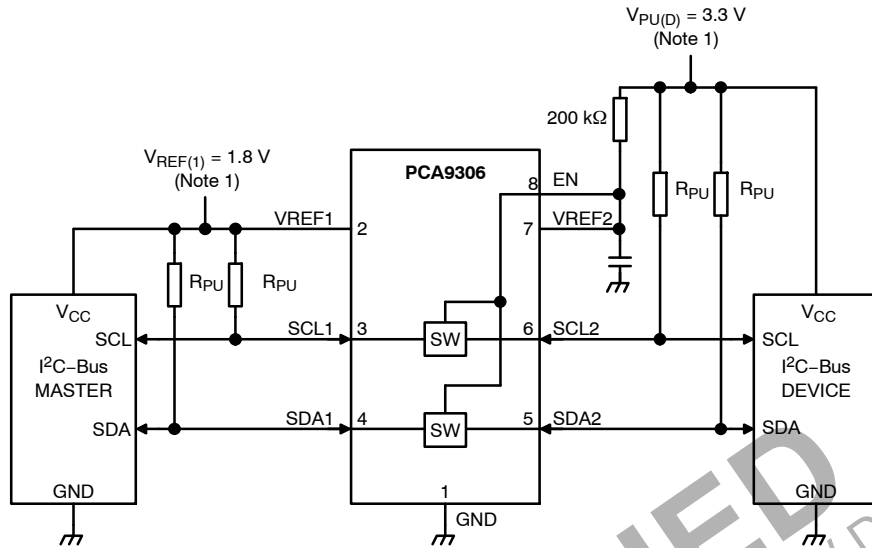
$V_{PU(D)}$ = 3.3 V
(Note 1)

200 kΩ

$V_{REF(1)}$ = 1.8 V
(Note 1)

PCA9306

8 EN

VREF1 2

7 VREF2

$R_{PU}$ $R_{PU}$

$R_{PU}$ $R_{PU}$

$V_{CC}$
SCL
$I^2C$–Bus
MASTER
SDA
GND

SCL1 3

SW

6 SCL2

SDA1 4

SW

5 SDA2

1
GND

$V_{CC}$
SCL
$I^2C$–Bus
DEVICE
SDA
GND

ED